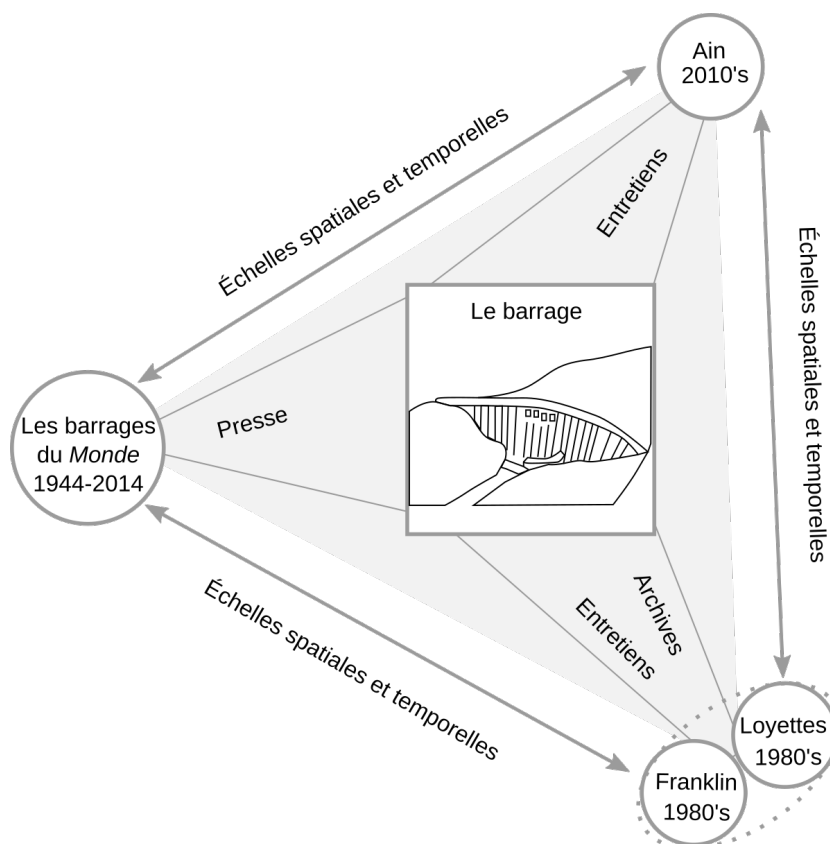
Ain
2010's

Échelles spatiales et temporelles

Entretiens

Échelles spatiales et temporelles

Le barrage

Les barrages du *Monde* 1944-2014

Presse

Archives

Entretiens

Échelles spatiales et temporelles

Loyettes
1980's

Franklin
1980's